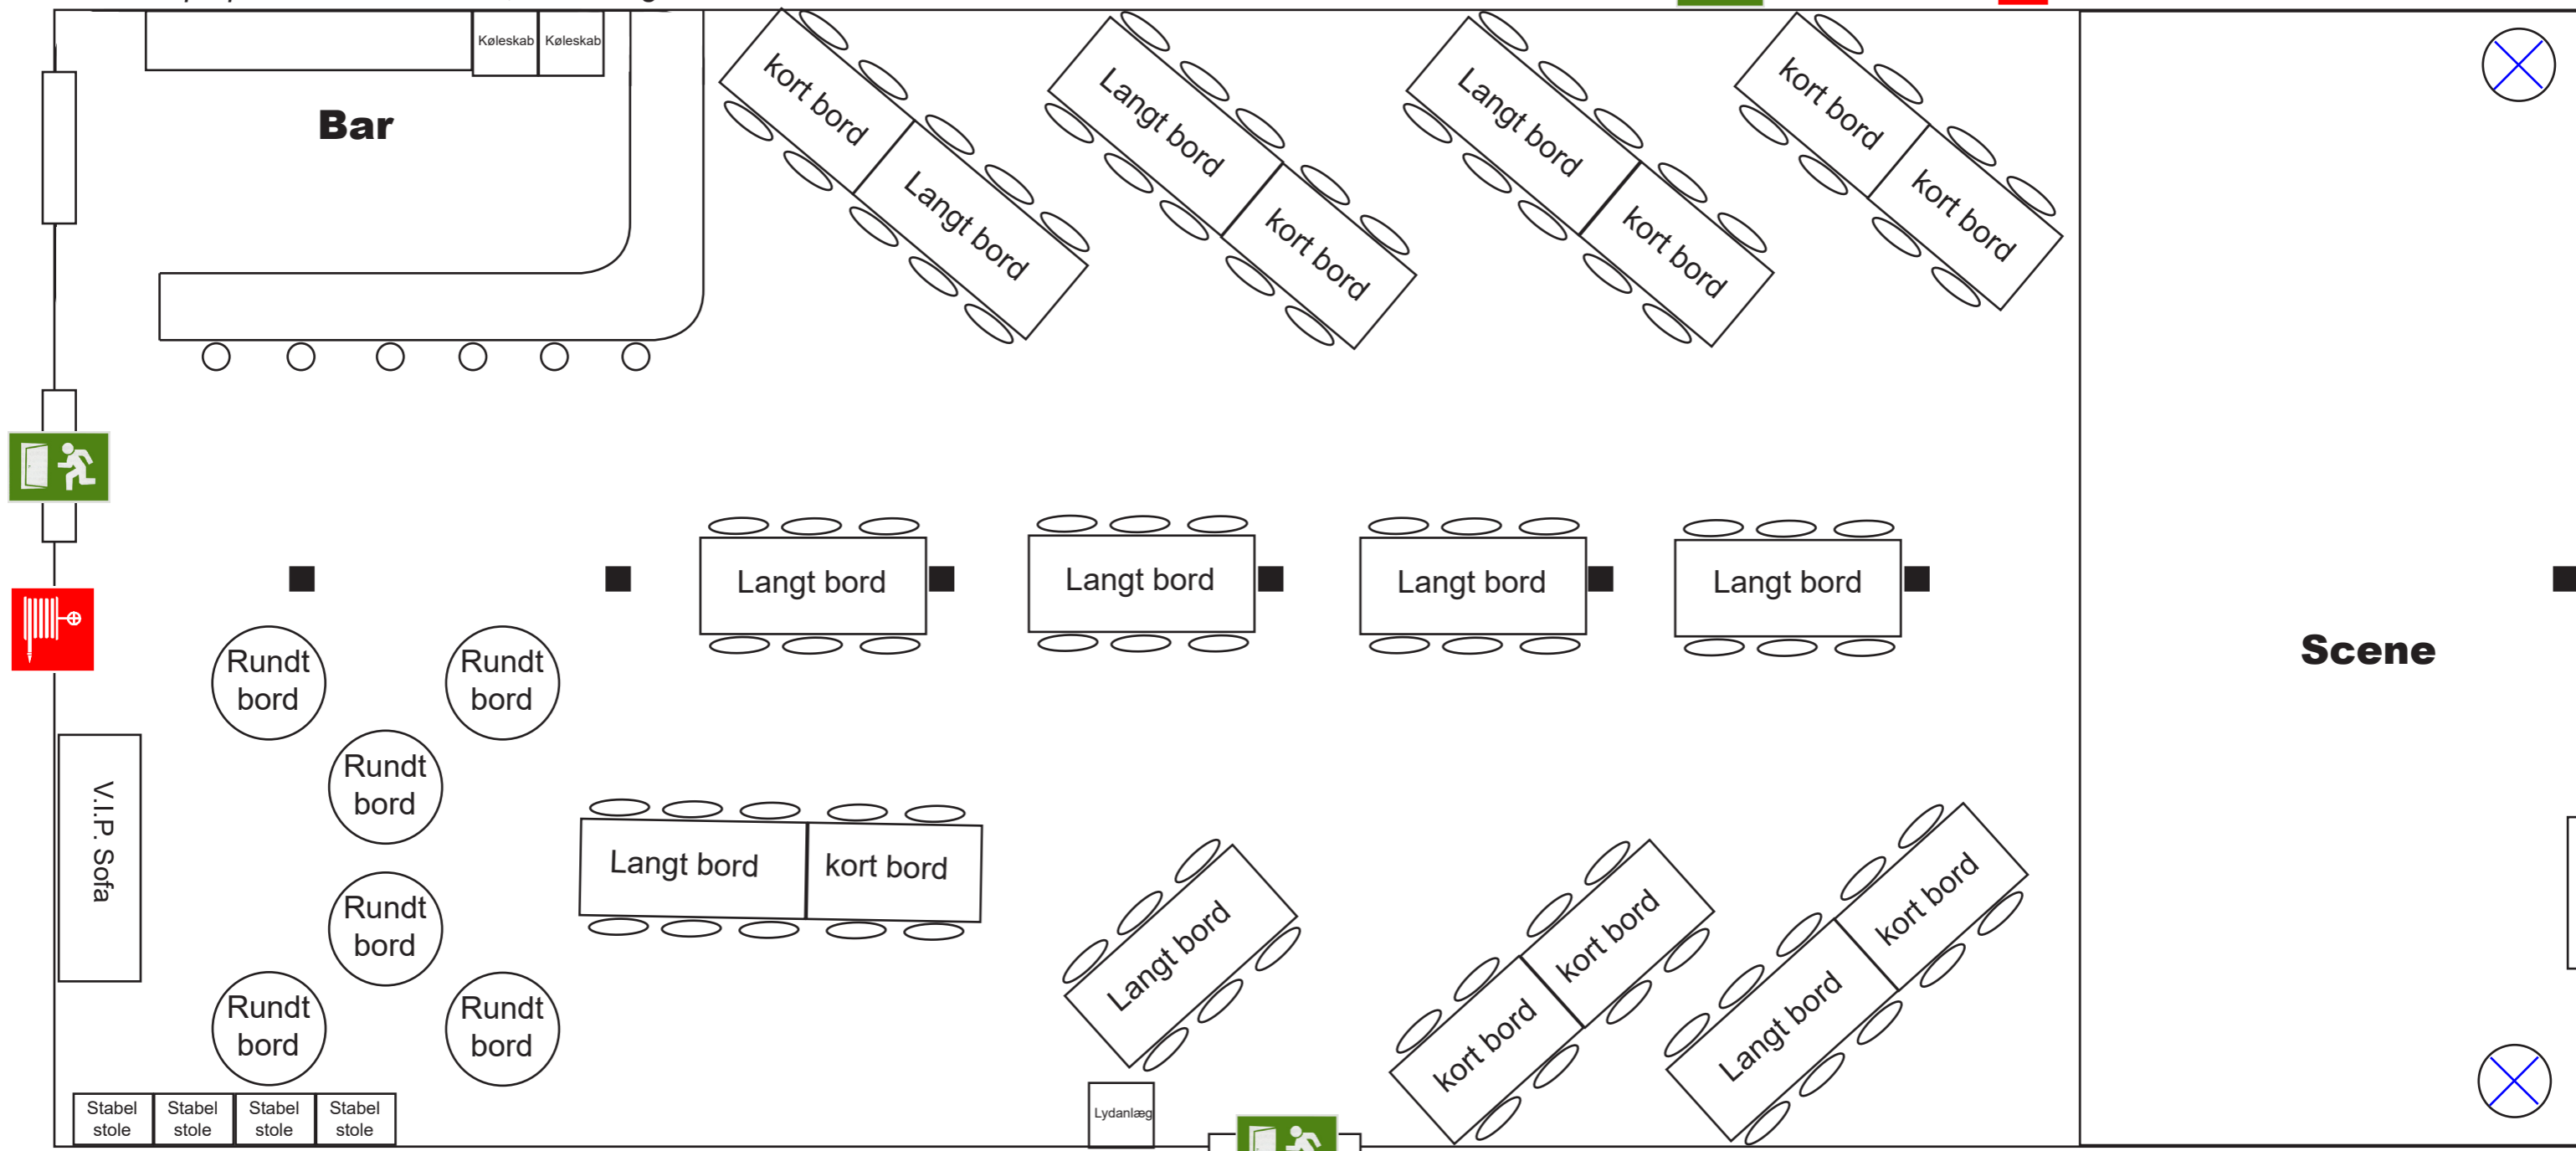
Køleskab Køleskab

Bar

kort bord
Langt bord
Langt bord
kort bord
Langt bord
kort bord
kort bord
kort bord

Langt bord
Langt bord
Langt bord
Langt bord

Scene

Rundt bord
Rundt bord
Rundt bord
Rundt bord
Rundt bord
Rundt bord

V.I.P. Sofa

Langt bord
kort bord

Langt bord
kort bord
kort bord
Langt bord
kort bord

Lydanlæg

Stabel stole
Stabel stole
Stabel stole
Stabel stole